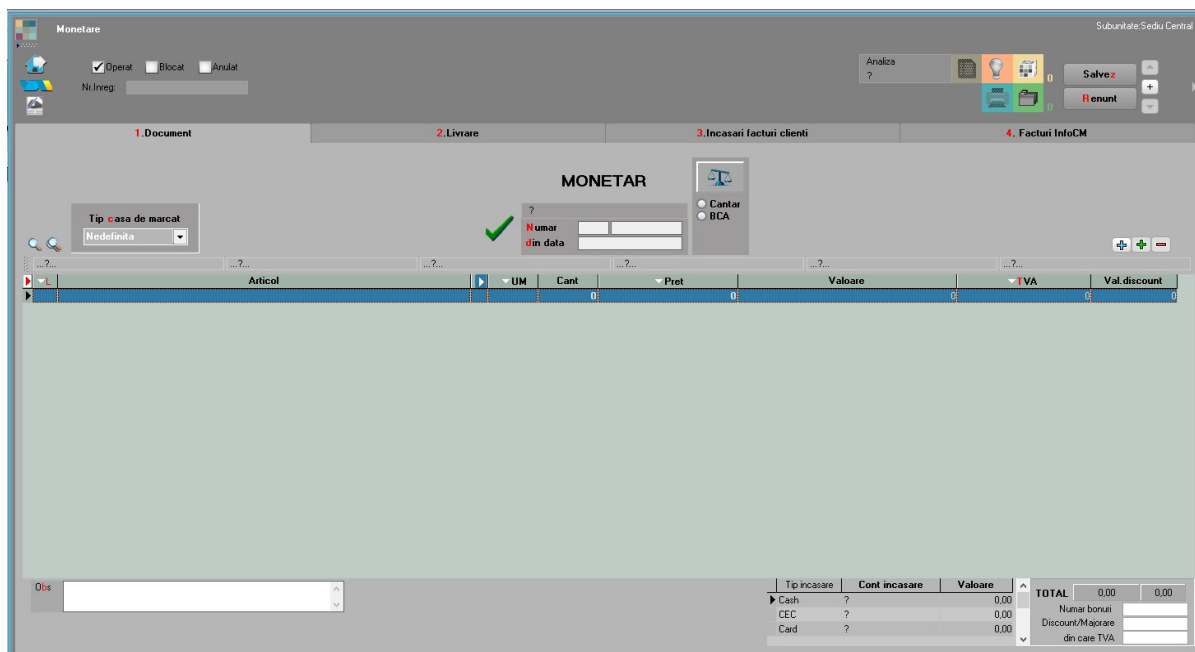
Monetare

Subunitate:Sediu Central

Operat Blocat Anulat

Nr.Inreg:

Analiza
?

0

0

Salvez

Renunt

+

1.Document

2.Livrare

3.Incasari facturi clienti

4. Facturi InfoCM

MONETAR

?
Numar
din data

Cantar
BCA

Tip casa de marcat
Nedefinita

...?... ...?... ...?... ...?... ...?... ...?...

| L | Articol | UM | Cant | Pret | Valoare | TVA | Val.discount |
|---|---|---|---|---|---|---|---|
| | | | 0 | 0 | 0 | 0 | 0 |

Obs

| Tip incasare | Cont incasare | Valoare |
|---|---|---|
| Cash | ? | 0,00 |
| CEC | ? | 0,00 |
| Card | ? | 0,00 |

TOTAL 0,00 0,00
Numar bonuri
Discount/Majorare
din care TVA